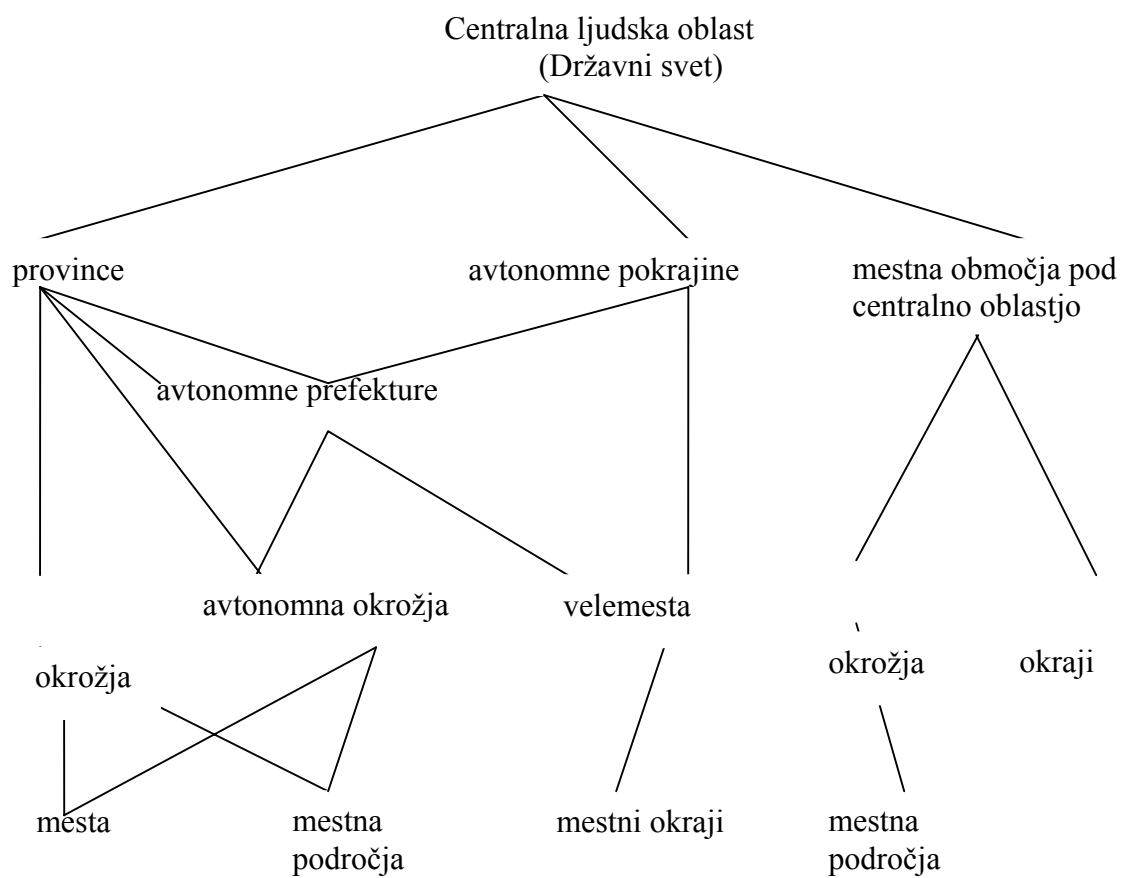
Centralna ljudska oblast
(Državni svet)

province

avtonomne pokrajine

mestna območja pod centralno oblastjo

avtonomne prefekture

avtonomna okrožja

velemesta

okrožja

okrožja

okraji

mesta

mestna področja

mestni okraji

mestna področja